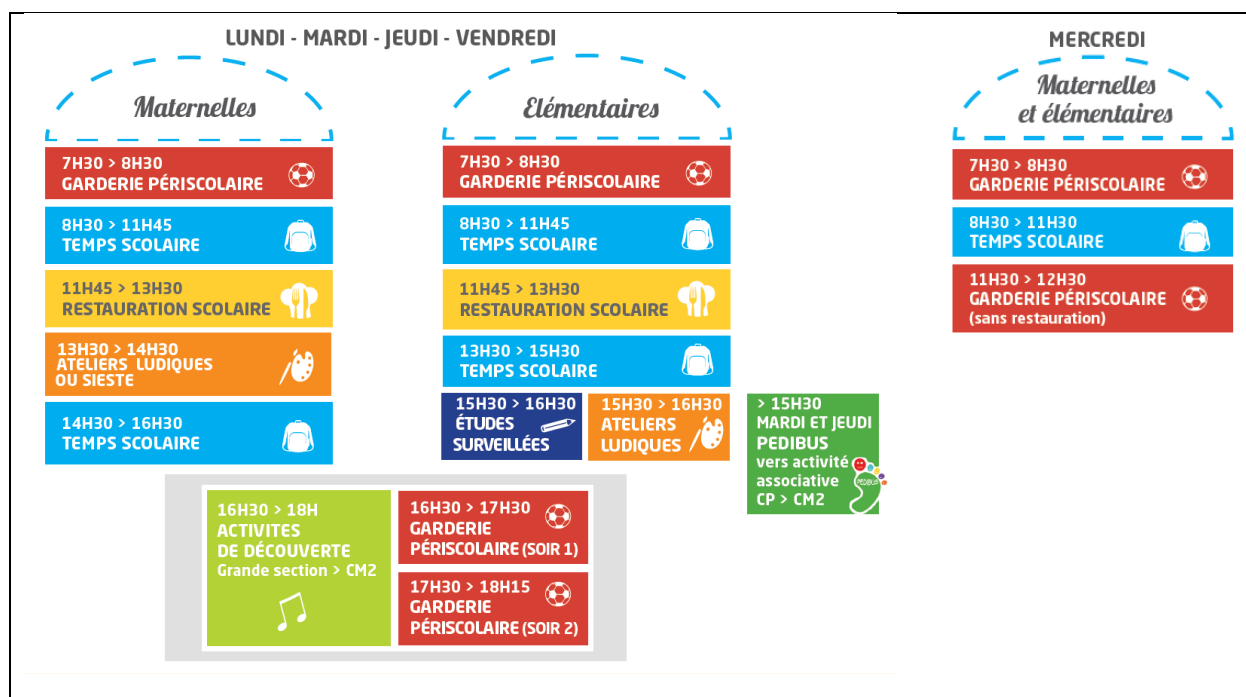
LUNDI - MARDI - JEUDI - VENDREDI

Maternelles

7H30 > 8H30
GARDERIE PÉRISCOLAIRE

8H30 > 11H45
TEMPS SCOLAIRE

11H45 > 13H30
RESTAURATION SCOLAIRE

13H30 > 14H30
ATELIERS LUDIQUES OU SIESTE

14H30 > 16H30
TEMPS SCOLAIRE

Elémentaires

7H30 > 8H30
GARDERIE PÉRISCOLAIRE

8H30 > 11H45
TEMPS SCOLAIRE

11H45 > 13H30
RESTAURATION SCOLAIRE

13H30 > 15H30
TEMPS SCOLAIRE

15H30 > 16H30
ÉTUDES SURVEILLÉES

15H30 > 16H30
ATELIERS LUDIQUES

> 15H30
MARDI ET JEUDI
PEDIBUS
vers activité associative
CP > CM2

PEDIBUS

16H30 > 18H
ACTIVITES DE DÉCOUVERTE
Grande section > CM2

16H30 > 17H30
GARDERIE PÉRISCOLAIRE (SOIR 1)

17H30 > 18H15
GARDERIE PÉRISCOLAIRE (SOIR 2)

MERCREDI

Maternelles et élémentaires

7H30 > 8H30
GARDERIE PÉRISCOLAIRE

8H30 > 11H30
TEMPS SCOLAIRE

11H30 > 12H30
GARDERIE PÉRISCOLAIRE
(sans restauration)